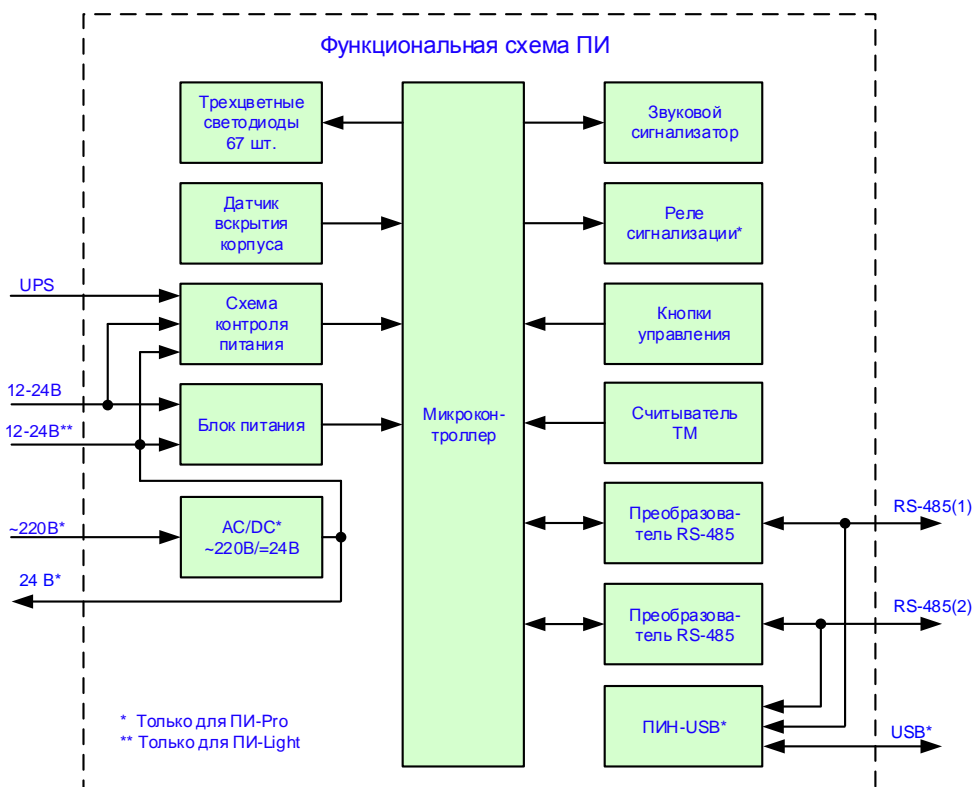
Функциональная схема ПИ

Трехцветные светодиоды 67 шт.

Датчик вскрытия корпуса

UPS

Схема контроля питания

12-24В

Блок питания

12-24В**

~220В*

AC/DC* ~220В/=24В

24 В*

Микроконтроллер

Звуковой сигнализатор

Реле сигнализации*

Кнопки управления

Считыватель ТМ

Преобразователь RS-485

RS-485(1)

Преобразователь RS-485

RS-485(2)

ПИН-USB*

USB*

* Только для ПИ-Pro
** Только для ПИ-Light